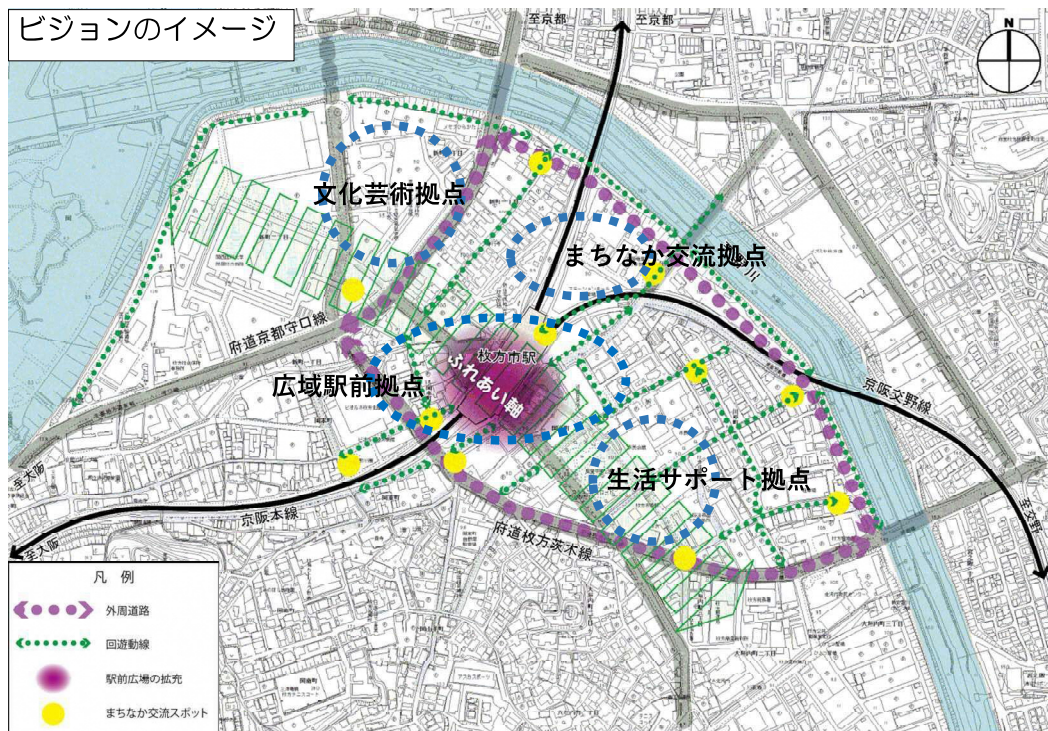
ビジョンのイメージ

至京都

至京都

N

文化芸術拠点

まちなか交流拠点

府道京都守口線

枚方市駅

ふれあい軸

広域駅前拠点

京阪交野線

生活サポート拠点

至大阪

京阪本線

府道枚方茨木線

至交野

至大阪

凡例

外周道路

回遊動線

駅前広場の拡充

まちなか交流スポット